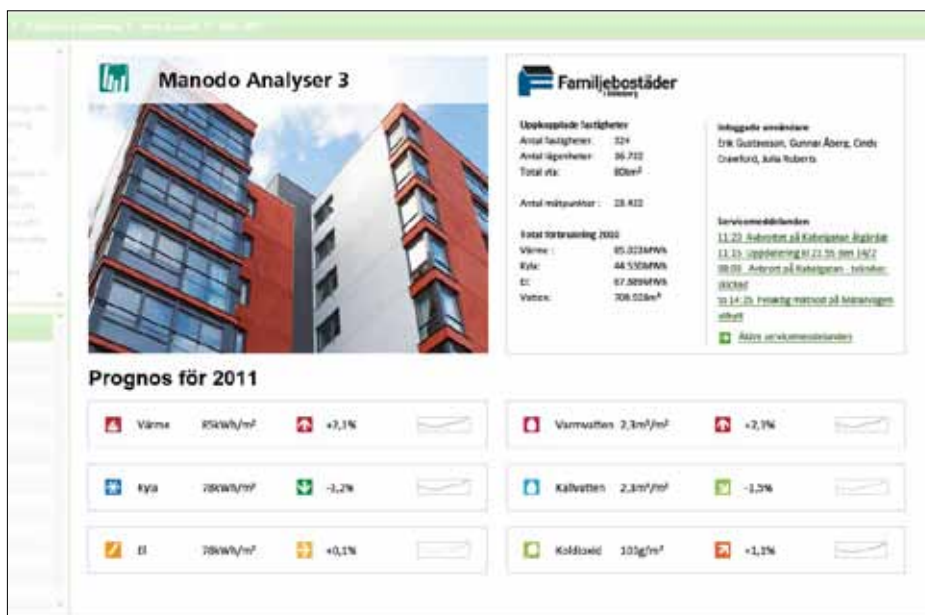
Manodo Analyser 3

Familjebostäder

Uppkopplade fastigheter
Antal fastigheter: 324
Antal lägenheter: 36 722
Total yta: 80km²

Antal mätpunkter: 28 422

Total förbrukning 2010
Värme: 85.023MWh
Kyla: 44.530MWh
El: 67.389MWh
Vatten: 708.024m³

Inloggade användare
Erik Gustavsson, Gunnar Åberg, Cinds Crawford, Julia Roberts

Servicemeddelanden
11:23 Avbrottet på Kabelgatan åtgärdat
11:15 Uppdatering kl 21:55 den 14/2
08:00 Avbrott på Kabelgatan - tekniker skickad
to 14:25 Felaktig mätnod på Metarvägen utbytt
Äldre servicemeddelanden

Prognos för 2011

| Värme | 85kWh/m² | +7,1% |
|---|---|---|
| Kyla | 78kWh/m² | -1,2% |
| El | 78kWh/m² | +0,1% |

| Varmvatten | 2,3m³/m² | +2,3% |
|---|---|---|
| Kallvatten | 2,3m³/m² | -1,5% |
| Koldioxid | 103g/m² | +1,1% |